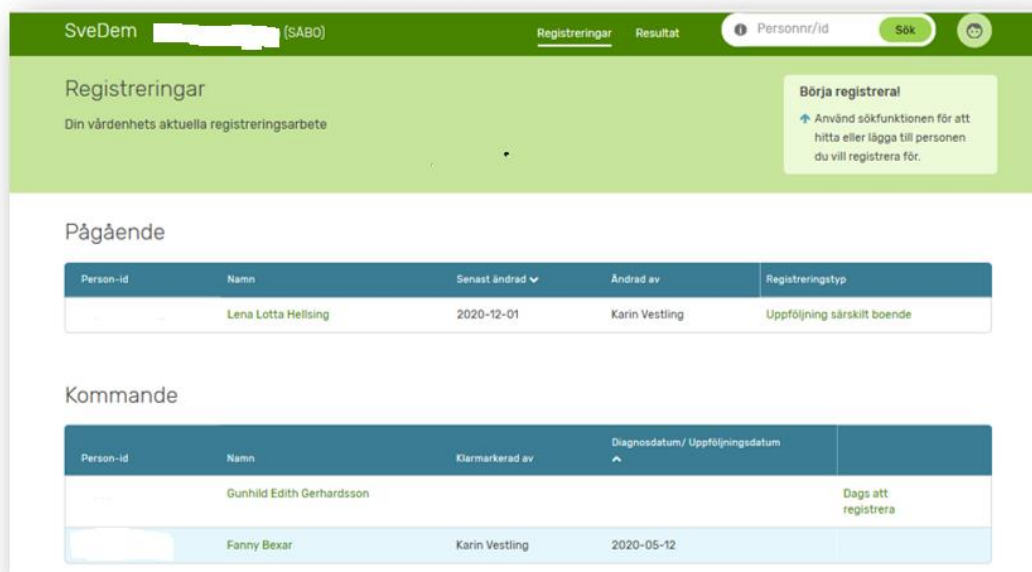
SveDem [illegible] (SÄBO)

Registreringar Resultat

Personnr/id Sök

Registreringar

Din vårdenhets aktuella registreringsarbete

Börja registrera!

Använd sökfunktionen för att hitta eller lägga till personen du vill registrera för.

Pågående

| Person-id | Namn | Senast ändrad | Ändrad av | Registreringstyp |
|---|---|---|---|---|
| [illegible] | Lena Lotta Hellsing | 2020-12-01 | Karin Vestling | Uppföljning särskilt boende |

Kommande

| Person-id | Namn | Klarmarkerad av | Diagnosdatum/ Uppföljningsdatum | |
|---|---|---|---|---|
| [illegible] | Gunhild Edith Gerhardsson | | | Dags att registrera |
| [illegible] | Fanny Bexar | Karin Vestling | 2020-05-12 | |